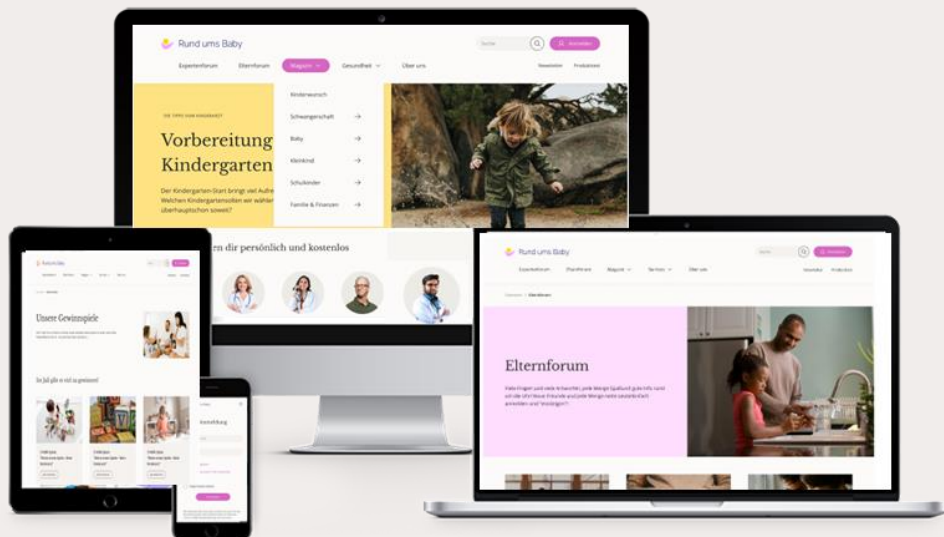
Rund ums Baby

Suche

Anmelden

Expertenforum

Elternforum

Magazin

Gesundheit

Über uns

Newsletter

Produkttest

DIE TIPPS ZUM KINDERGARTEN

Vorbereitung Kindergarten

Der Kindergarten-Start bringt viel Aufre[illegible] Welchen Kindergartenstellen wir wähle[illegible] überhaupt schon soweit?

Kinderwunsch

Schwangerschaft

Baby

Kleinkind

Schulkinder

Familie & Finanzen

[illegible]en dir persönlich und kostenlos

Rund ums Baby

Unsere Gewinnspiele

So fühlt gib es viel zu gewinnen!

Anmeldung

Rund ums Baby

Suche

Anmelden

Expertenforum

Elternforum

Magazin

Services

Über uns

Newsletter

Produkttest

Elternforum